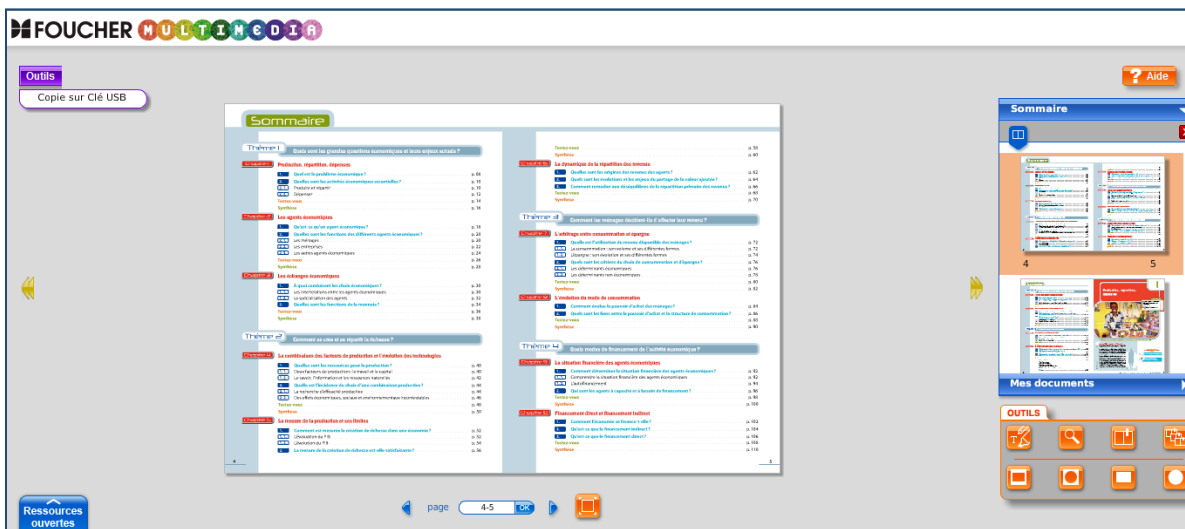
FOUCHER MULTIMEDIA

Outils

Copie sur Clé USB

? Aide

Sommaire

Thème 1 Quels sont les grandes questions économiques et leurs enjeux actuels ?

Chapitre 1 Production, répartition, dépenses

Chapitre 2 Les agents économiques

Chapitre 3 Les échanges économiques

Thème 2 Comment se crée et se répartit la richesse ?

Chapitre 4 La combinaison des facteurs de production et l'évolution des technologies

Chapitre 5 La mesure de la production et ses limites

Chapitre 6 La dynamique de la répartition des revenus

Thème 3 Comment les ménages décident-ils d'affecter leur revenu ?

Chapitre 7 L'arbitrage entre consommation et épargne

Chapitre 8 L'évolution du mode de consommation

Thème 4 Quels modes de financement de l'activité économique ?

Chapitre 9 La situation financière des agents économiques

Chapitre 10 Financement direct et financement indirect

Sommaire

4 5

Mes documents

OUTILS

page 4-5 OK

Ressources ouvertes